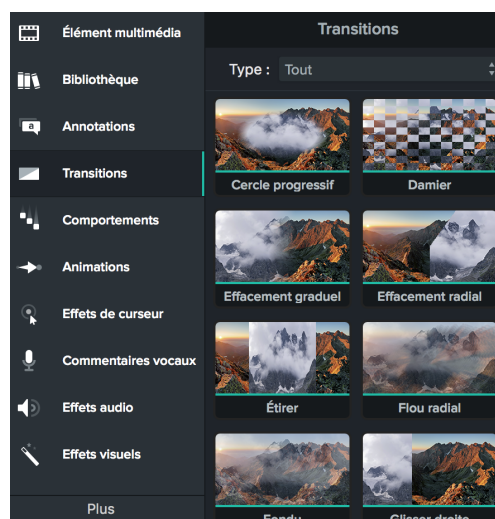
Élément multimédia
Bibliothèque
Annotations
Transitions
Comportements
Animations
Effets de curseur
Commentaires vocaux
Effets audio
Effets visuels
Plus

Transitions
Type : Tout
Cercle progressif
Damier
Effacement graduel
Effacement radial
Étirer
Flou radial
Fondu
Glisser droite